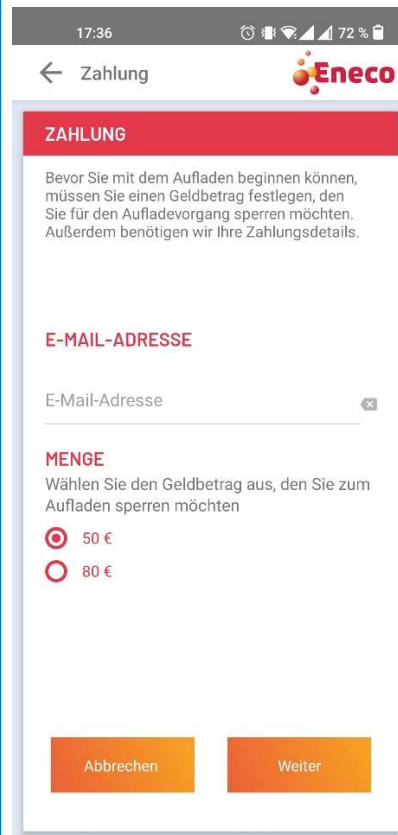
17:36 72 %

Zahlung

Eneco

ZAHLUNG

Bevor Sie mit dem Aufladen beginnen können, müssen Sie einen Geldbetrag festlegen, den Sie für den Aufladevorgang sperren möchten. Außerdem benötigen wir Ihre Zahlungsdetails.

E-MAIL-ADRESSE

E-Mail-Adresse

MENGE

Wählen Sie den Geldbetrag aus, den Sie zum Aufladen sperren möchten

50 €

80 €

Abbrechen

Weiter